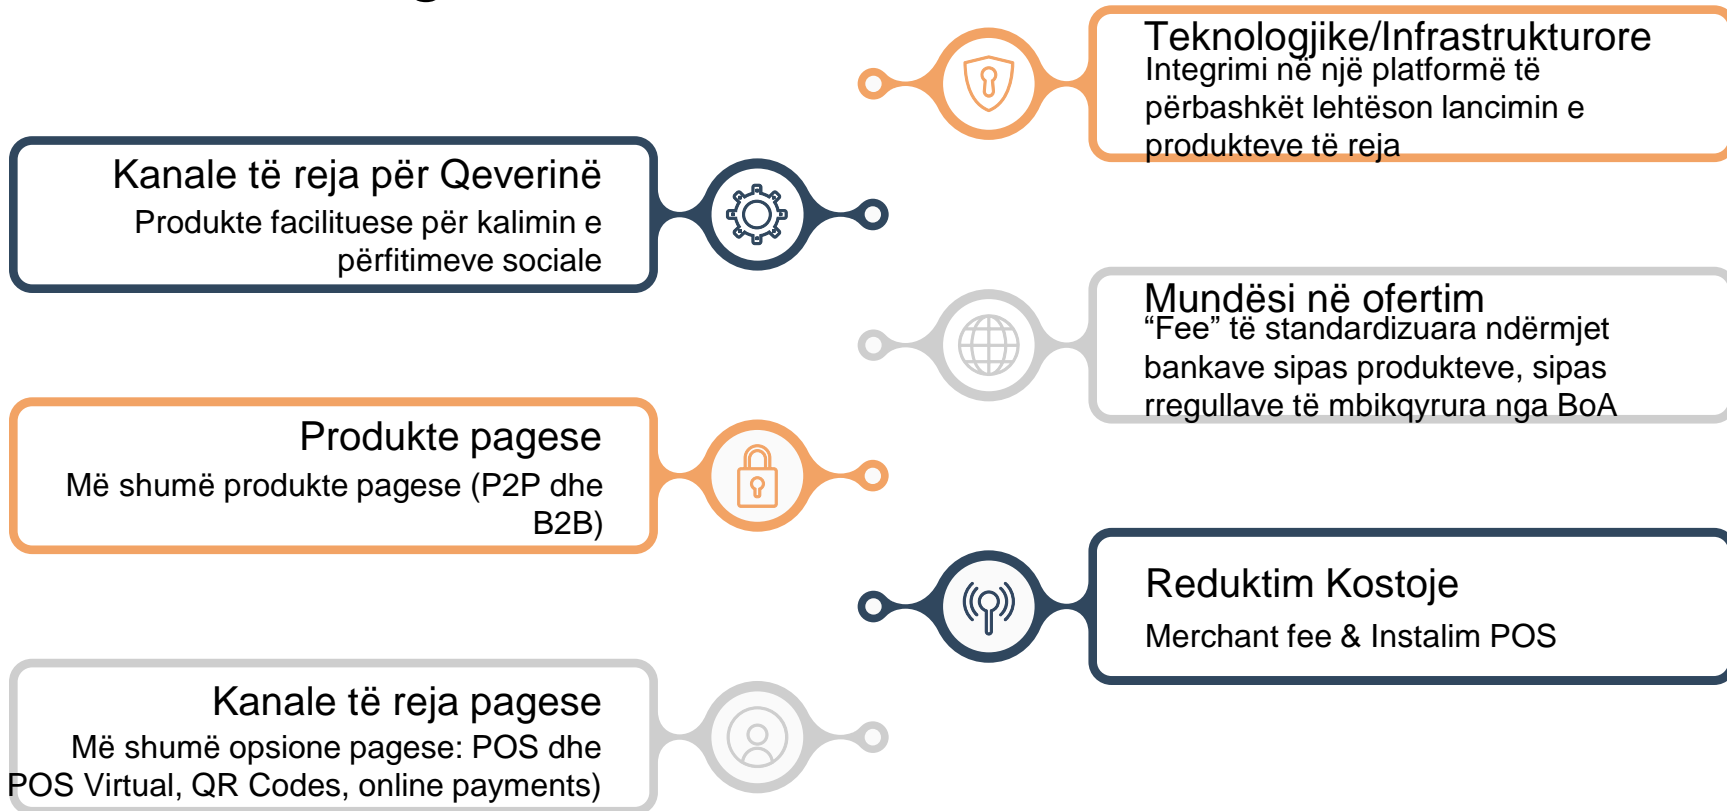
Kanale të reja për Qeverinë
Produkte facilituese për kalimin e përfitimeve sociale

Teknologjike/Infrastrukturore
Integrimi në një platformë të përbashkët lehtëson lancimin e produkteve të reja

Mundësi në ofertim
“Fee” të standardizuara ndërmjet bankave sipas produkteve, sipas rregullave të mbikqyrura nga BoA

Produkte pagese
Më shumë produkte pagese (P2P dhe B2B)

Reduktim Kostoje
Merchant fee & Instalim POS

Kanale të reja pagese
Më shumë opsione pagese: POS dhe POS Virtual, QR Codes, online payments)